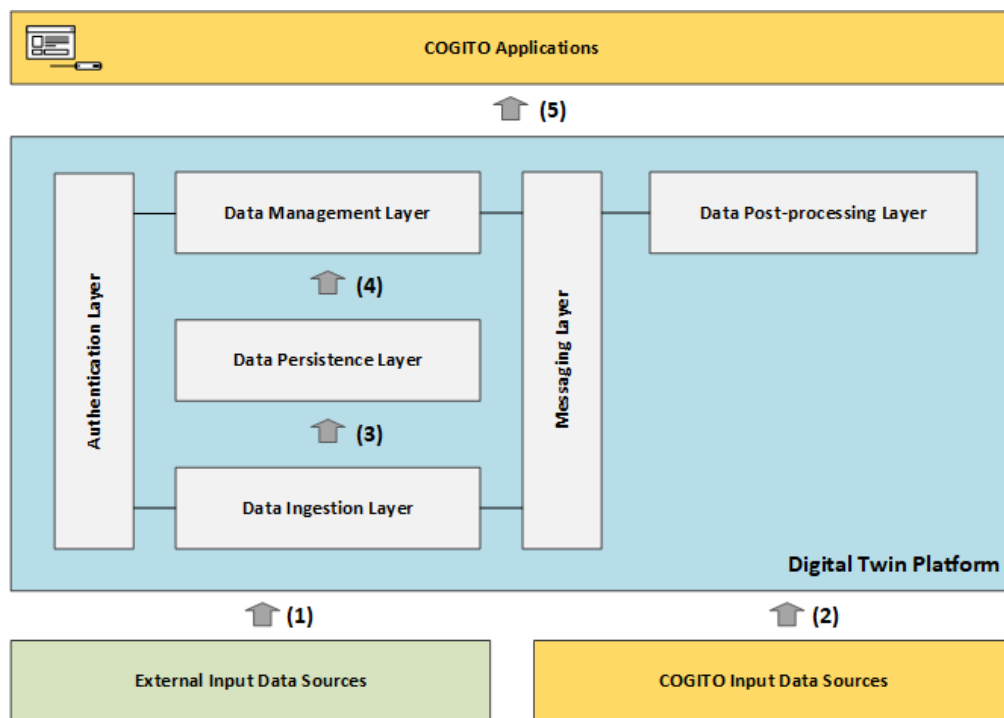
COGITO Applications

(5)

Authentication Layer

Data Management Layer

(4)

Data Persistence Layer

(3)

Data Ingestion Layer

Messaging Layer

Data Post-processing Layer

Digital Twin Platform

(1)

(2)

External Input Data Sources

COGITO Input Data Sources